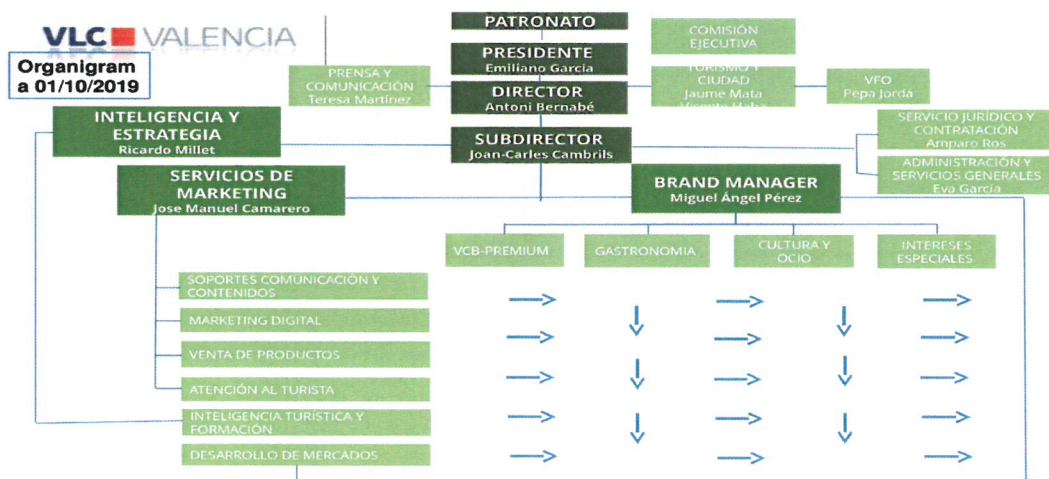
VLC VALENCIA

Organigram a 01/10/2019

PATRONATO

COMISIÓN EJECUTIVA

PRESIDENTE
Emiliano García

PRENSA Y COMUNICACIÓN
Teresa Martínez

DIRECTOR
Antoni Bernabé

TURISMO Y CIUDAD
Jaume Mata
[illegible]

VFO
Pepa Jordá

INTELIGENCIA Y ESTRATEGIA
Ricardo Millet

SUBDIRECTOR
Joan-Carles Cambrils

SERVICIO JURÍDICO Y CONTRATACIÓN
Amparo Ros

ADMINISTRACIÓN Y SERVICIOS GENERALES
Eva García

SERVICIOS DE MARKETING
Jose Manuel Camarero

BRAND MANAGER
Miguel Ángel Pérez

VCB-PREMIUM

GASTRONOMIA

CULTURA Y OCIO

INTERESES ESPECIALES

SOPORTES COMUNICACIÓN Y CONTENIDOS

MARKETING DIGITAL

VENTA DE PRODUCTOS

ATENCIÓN AL TURISTA

INTELIGENCIA TURÍSTICA Y FORMACIÓN

DESARROLLO DE MERCADOS